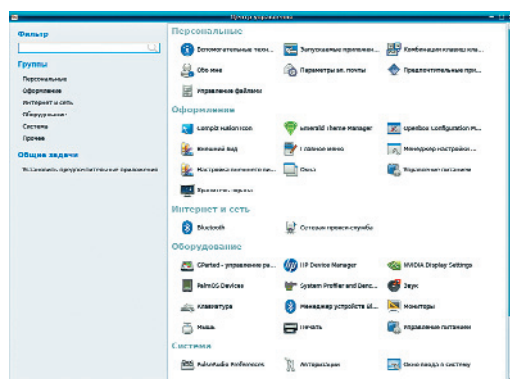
Центр управления

Фильтр

Группы
Персональные
Оформление
Интернет и сеть
Оборудование
Система
Прочее

Общие задачи
Установить предпочтительные приложения

Персональные
Вспомогательные техн...
Запускаемые приложен...
Комбинации клавиш кл...
Обо мне
Параметры эл. почты
Предпочтительные при...
Управление файлами

Оформление
Compiz Fusion Icon
Emerald Theme Manager
OpenBox Configuration M...
Внешний вид
Главное меню
Менеджер настройки...
Настройка экранного те...
Окна
Хранитель экрана
Хранитель экрана

Интернет и сеть
Bluetooth
Сетевые прокси-службы

Оборудование
GParted - управление ра...
HP Device Manager
NVIDIA Display Settings
PalmOS Devices
System Profiler and Benc...
Звук
Клавиатура
Менеджер устройств Bl...
Мониторы
Мышь
Печать
Управление питанием

Система
PulseAudio Preferences
Автораскрытие
Окно входа в систему